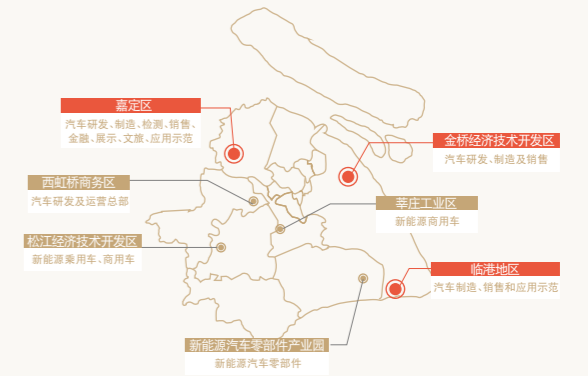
嘉定区
汽车研发、制造、检测、销售、金融、展示、文旅、应用示范

金桥经济技术开发区
汽车研发、制造及销售

西虹桥商务区
汽车研发及运营总部

莘庄工业区
新能源商用车

松江经济技术开发区
新能源乘用车、商用车

临港地区
汽车制造、销售和应用示范

新能源汽车零部件产业园
新能源汽车零部件